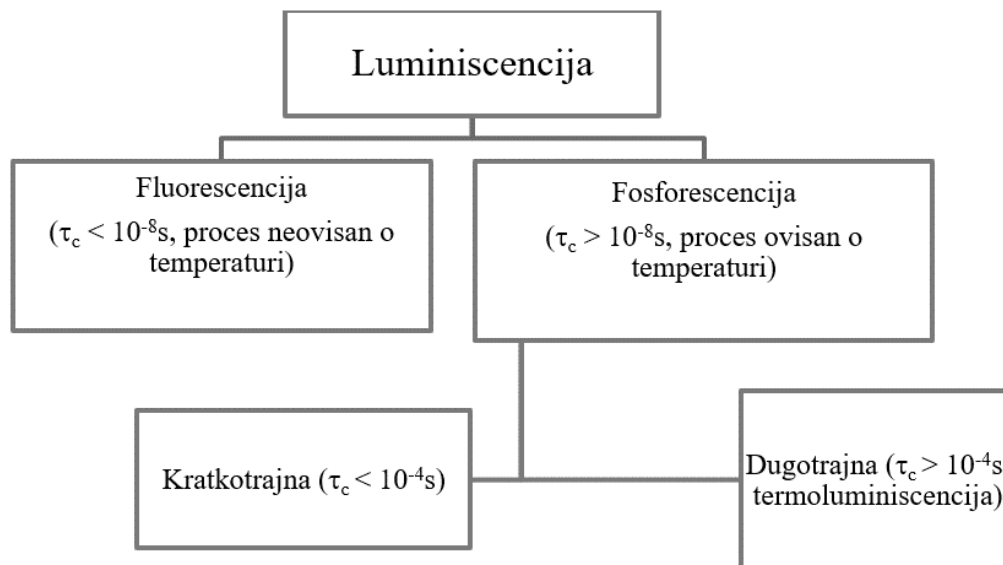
Luminiscencija

Fluorescencija
($\tau_c < 10^{-8}$s, proces neovisan o temperaturi)

Fosforescencija
($\tau_c > 10^{-8}$s, proces ovisan o temperaturi)

Kratkotrajna ($\tau_c < 10^{-4}$s)

Dugotrajna ($\tau_c > 10^{-4}$s termoluminiscencija)